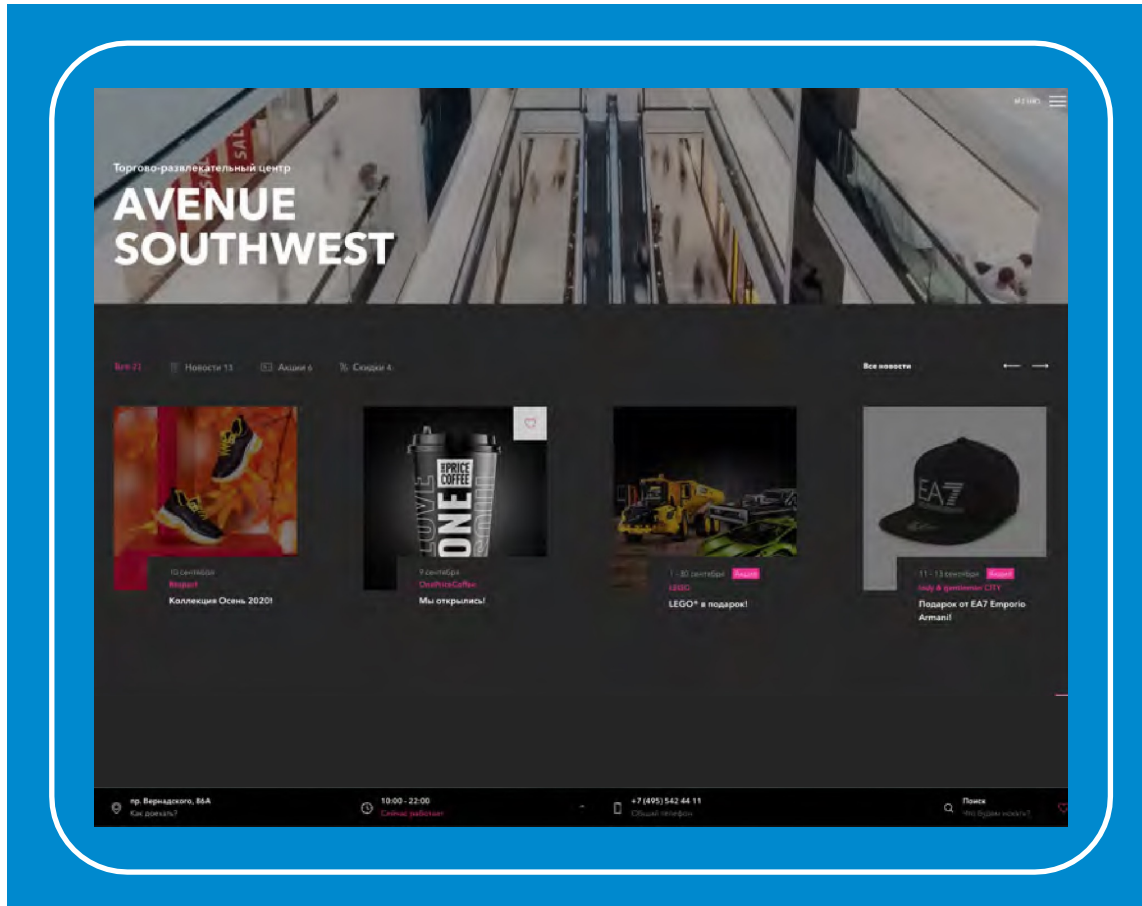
МЕНЮ

Торгово-развлекательный центр

AVENUE SOUTHWEST

Все 21 Новости 11 Акции 6 Скидки 4

Все новости

10 сентября
Respect
Коллекция Осень 2020!

9 сентября
OnePriceCoffee
Мы открылись!

1 - 30 сентября Акция
LEGO
LEGO® в подарок!

11 - 13 сентября Акция
Lady & gentleman CITY
Подарок от EA7 Emporio Armani!

пр. Вернадского, 86А
Как доехать?

10:00 - 22:00
Сейчас работает

+7 (495) 542 44 11
Общий телефон

Поиск
Что будем искать?